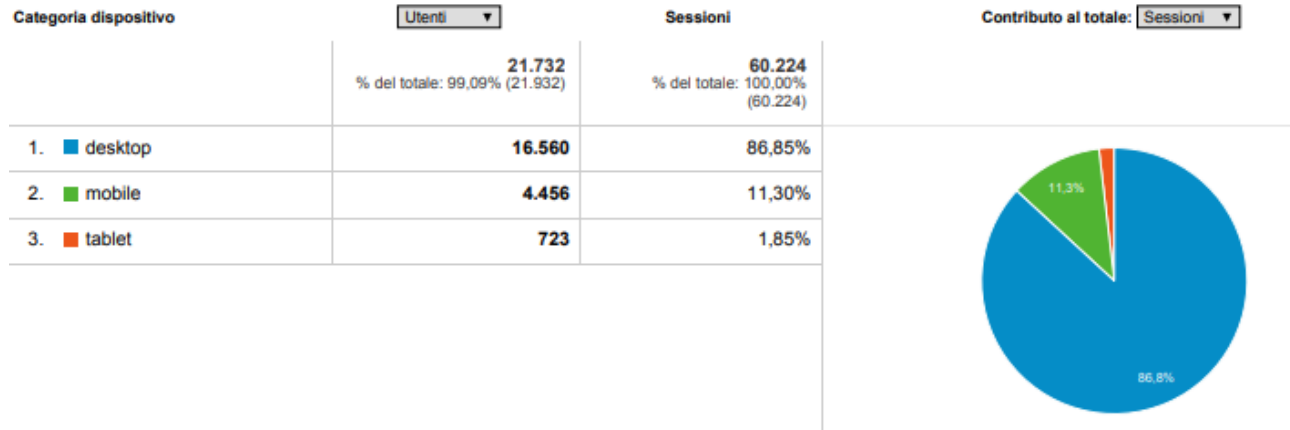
| Categoria dispositivo | Utenti ▼ | Sessioni | Contributo al totale: Sessioni ▼ |
|---|---|---|---|
| | 21.732<br>% del totale: 99,09% (21.932) | 60.224<br>% del totale: 100,00% (60.224) | |
| 1. desktop | 16.560 | 86,85% | |
| 2. mobile | 4.456 | 11,30% | |
| 3. tablet | 723 | 1,85% | |

11,3%

86,8%